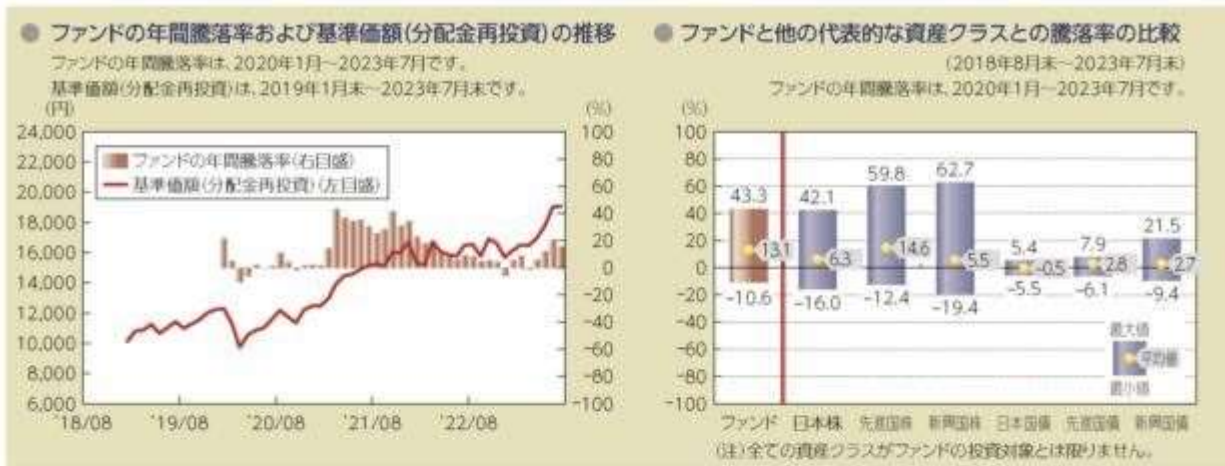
ファンドの年間騰落率および基準価額(分配金再投資)の推移
ファンドの年間騰落率は、2020年1月～2023年7月です。
基準価額(分配金再投資)は、2019年1月末～2023年7月末です。

(円)
24,000
22,000
20,000
18,000
16,000
14,000
12,000
10,000
8,000
6,000

(%)
100
80
60
40
20
0
-20
-40
-60
-80
-100

ファンドの年間騰落率(右目盛)
基準価額(分配金再投資)(左目盛)

'18/08 '19/08 '20/08 '21/08 '22/08

ファンドと他の代表的な資産クラスとの騰落率の比較
(2018年8月末～2023年7月末)
ファンドの年間騰落率は、2020年1月～2023年7月です。

(%)
100
80
60
40
20
0
-20
-40
-60
-80
-100

| | ファンド | 日本株 | 先進国株 | 新興国株 | 日本国債 | 先進国債 | 新興国債 |
|---|---|---|---|---|---|---|---|
| 最大値 | 43.3 | 42.1 | 59.8 | 62.7 | 5.4 | 7.9 | 21.5 |
| 平均値 | 13.1 | 6.3 | 14.6 | 5.5 | -0.5 | 2.8 | 2.7 |
| 最小値 | -10.6 | -16.0 | -12.4 | -19.4 | -5.5 | -6.1 | -9.4 |

最大値
平均値
最小値

(注)全ての資産クラスがファンドの投資対象とは限りません。